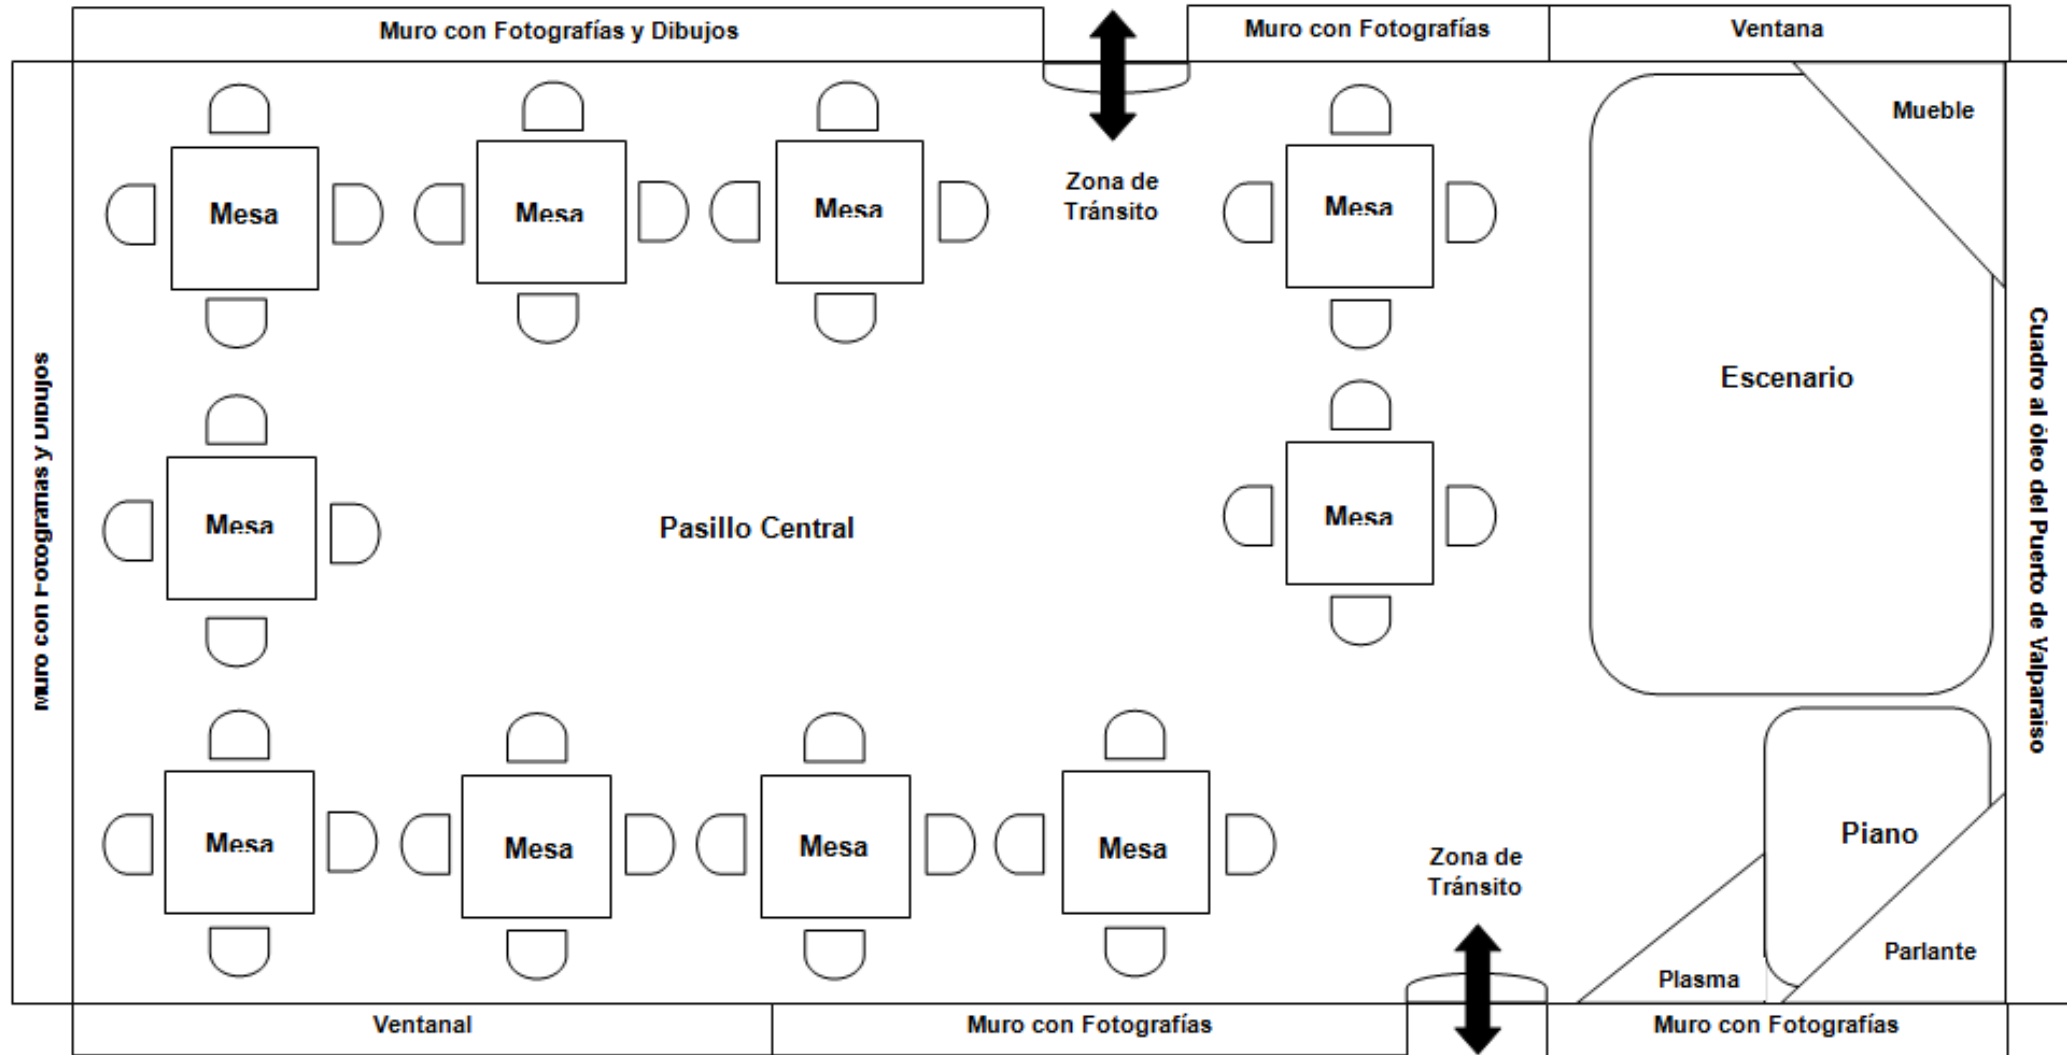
Muro con Fotografías y Dibujos

Muro con Fotografías

Ventana

Muro con Fotogramas y Dibujos

Mesa

Mesa

Mesa

Zona de Tránsito

Mesa

Mueble

Escenario

Cuadro al óleo del Puerto de Valparaiso

Mesa

Pasillo Central

Mesa

Mesa

Mesa

Mesa

Mesa

Zona de Tránsito

Piano

Plasma

Parlante

Ventanal

Muro con Fotografías

Muro con Fotografías